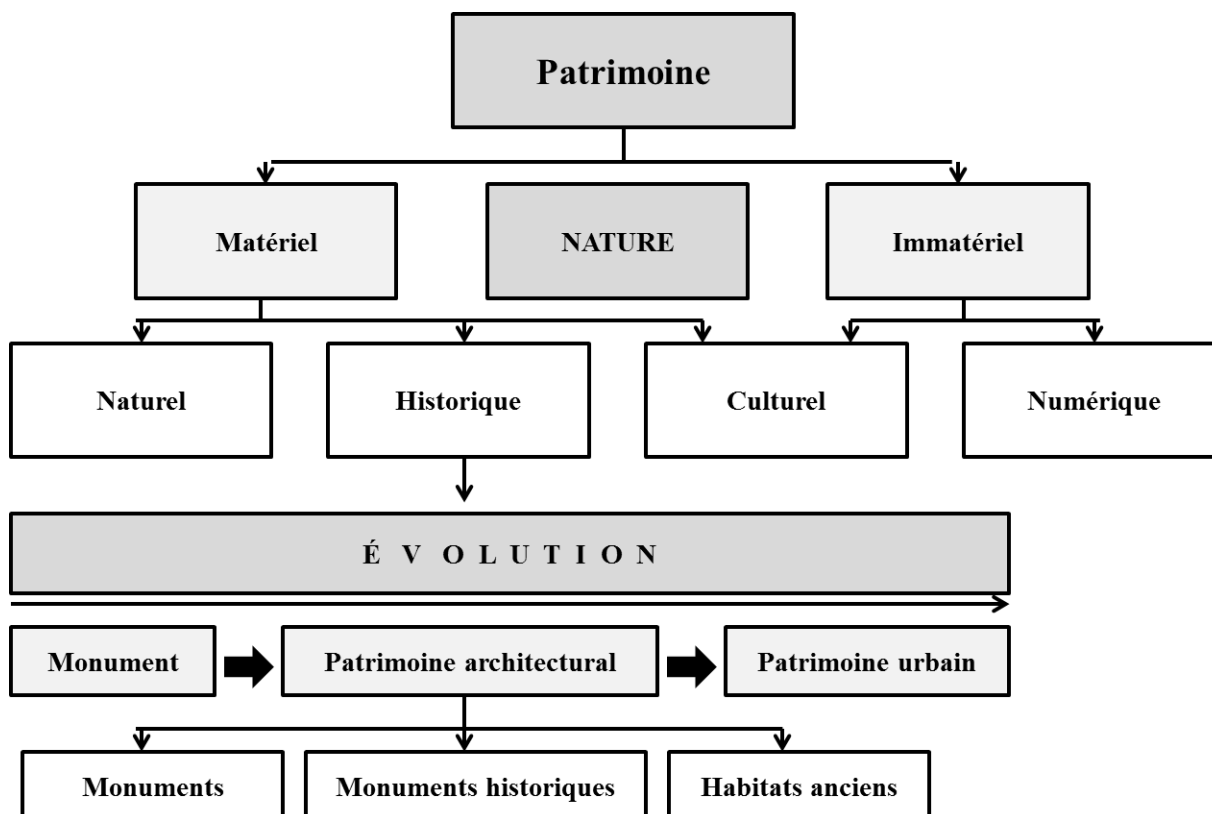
Patrimoine

Matériel

NATURE

Immatériel

Naturel

Historique

Culturel

Numérique

É V OLUTION

Monument

Patrimoine architectural

Patrimoine urbain

Monuments

Monuments historiques

Habitats anciens